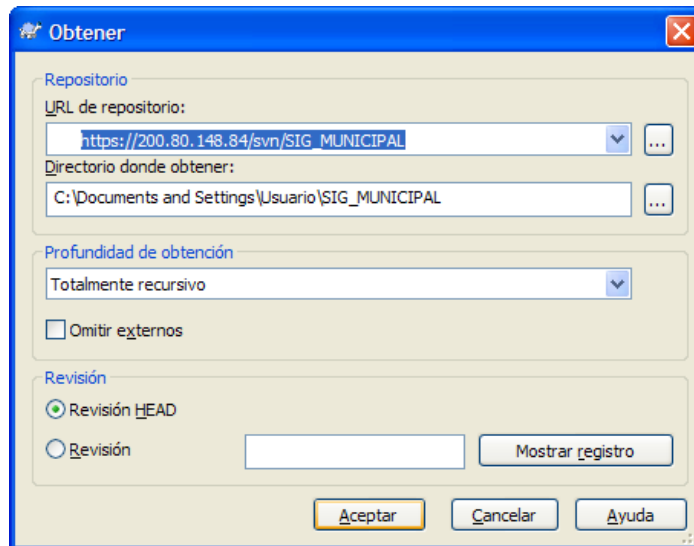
Obtener

Repositorio

URL de repositorio:

https://200.80.148.84/svn/SIG_MUNICIPAL

...

Directorio donde obtener:

C:\Documents and Settings\Usuario\SIG_MUNICIPAL

...

Profundidad de obtención

Totalmente recursivo

Omitir externos

Revisión

Revisión HEAD

Revisión

Mostrar registro

Aceptar

Cancelar

Ayuda